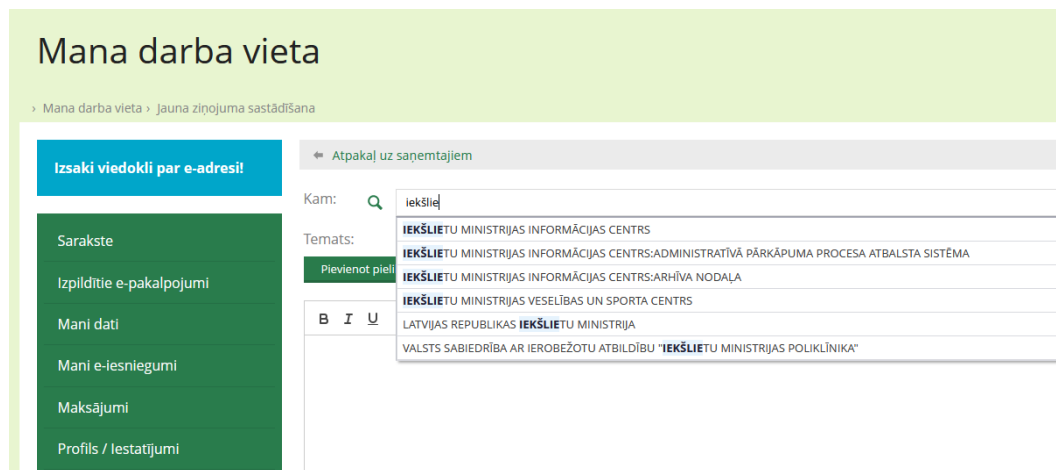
Mana darba vieta

› Mana darba vieta › Jauna ziņojuma sastādīšana

Izsaki viedokli par e-adresi!

Sarakste

Izpildītie e-pakalpojumi

Mani dati

Mani e-iesniegumi

Maksājumi

Profils / Iestatījumi

← Atpakaļ uz saņemtajiem

Kam:

iekšlie

IEKŠLIETU MINISTRIJAS INFORMĀCIJAS CENTRS

IEKŠLIETU MINISTRIJAS INFORMĀCIJAS CENTRS:ADMINISTRATĪVĀ PĀRKĀPUMA PROCESA ATBALSTA SISTĒMA

IEKŠLIETU MINISTRIJAS INFORMĀCIJAS CENTRS:ARHĪVA NODAĻA

IEKŠLIETU MINISTRIJAS VESELĪBAS UN SPORTA CENTRS

LATVIJAS REPUBLIKAS IEKŠLIETU MINISTRIJA

VALSTS SABIEDRĪBA AR IEROBEŽOTU ATBILDĪBU "IEKŠLIETU MINISTRIJAS POLIKLĪNIKA"

Temats:

Pievienot pieli

B I U